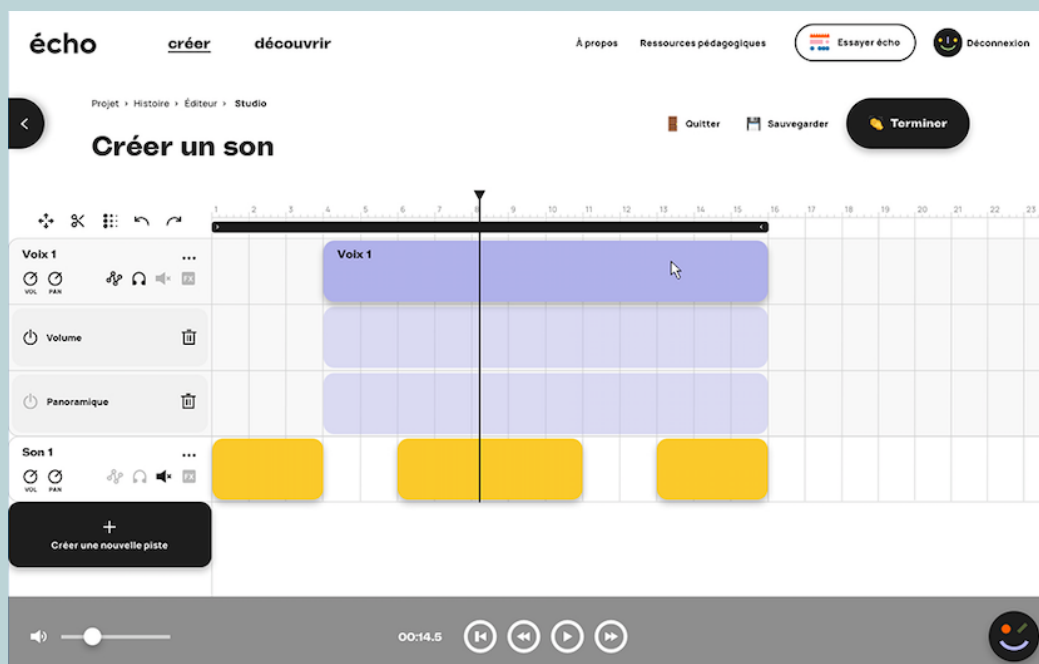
écho créer découvrir À propos Ressources pédagogiques Essayer écho Déconnexion

Projet › Histoire › Éditeur › Studio

Créer un son

Quitter Sauvegarder Terminer

1 2 3 4 5 6 7 8 9 10 11 12 13 14 15 16 17 18 19 20 21 22 23

Voix 1 ...
VOL PAN FX

Voix 1

Volume

Panoramique

Son 1 ...
VOL PAN FX

+
Créer une nouvelle piste

00:14.5